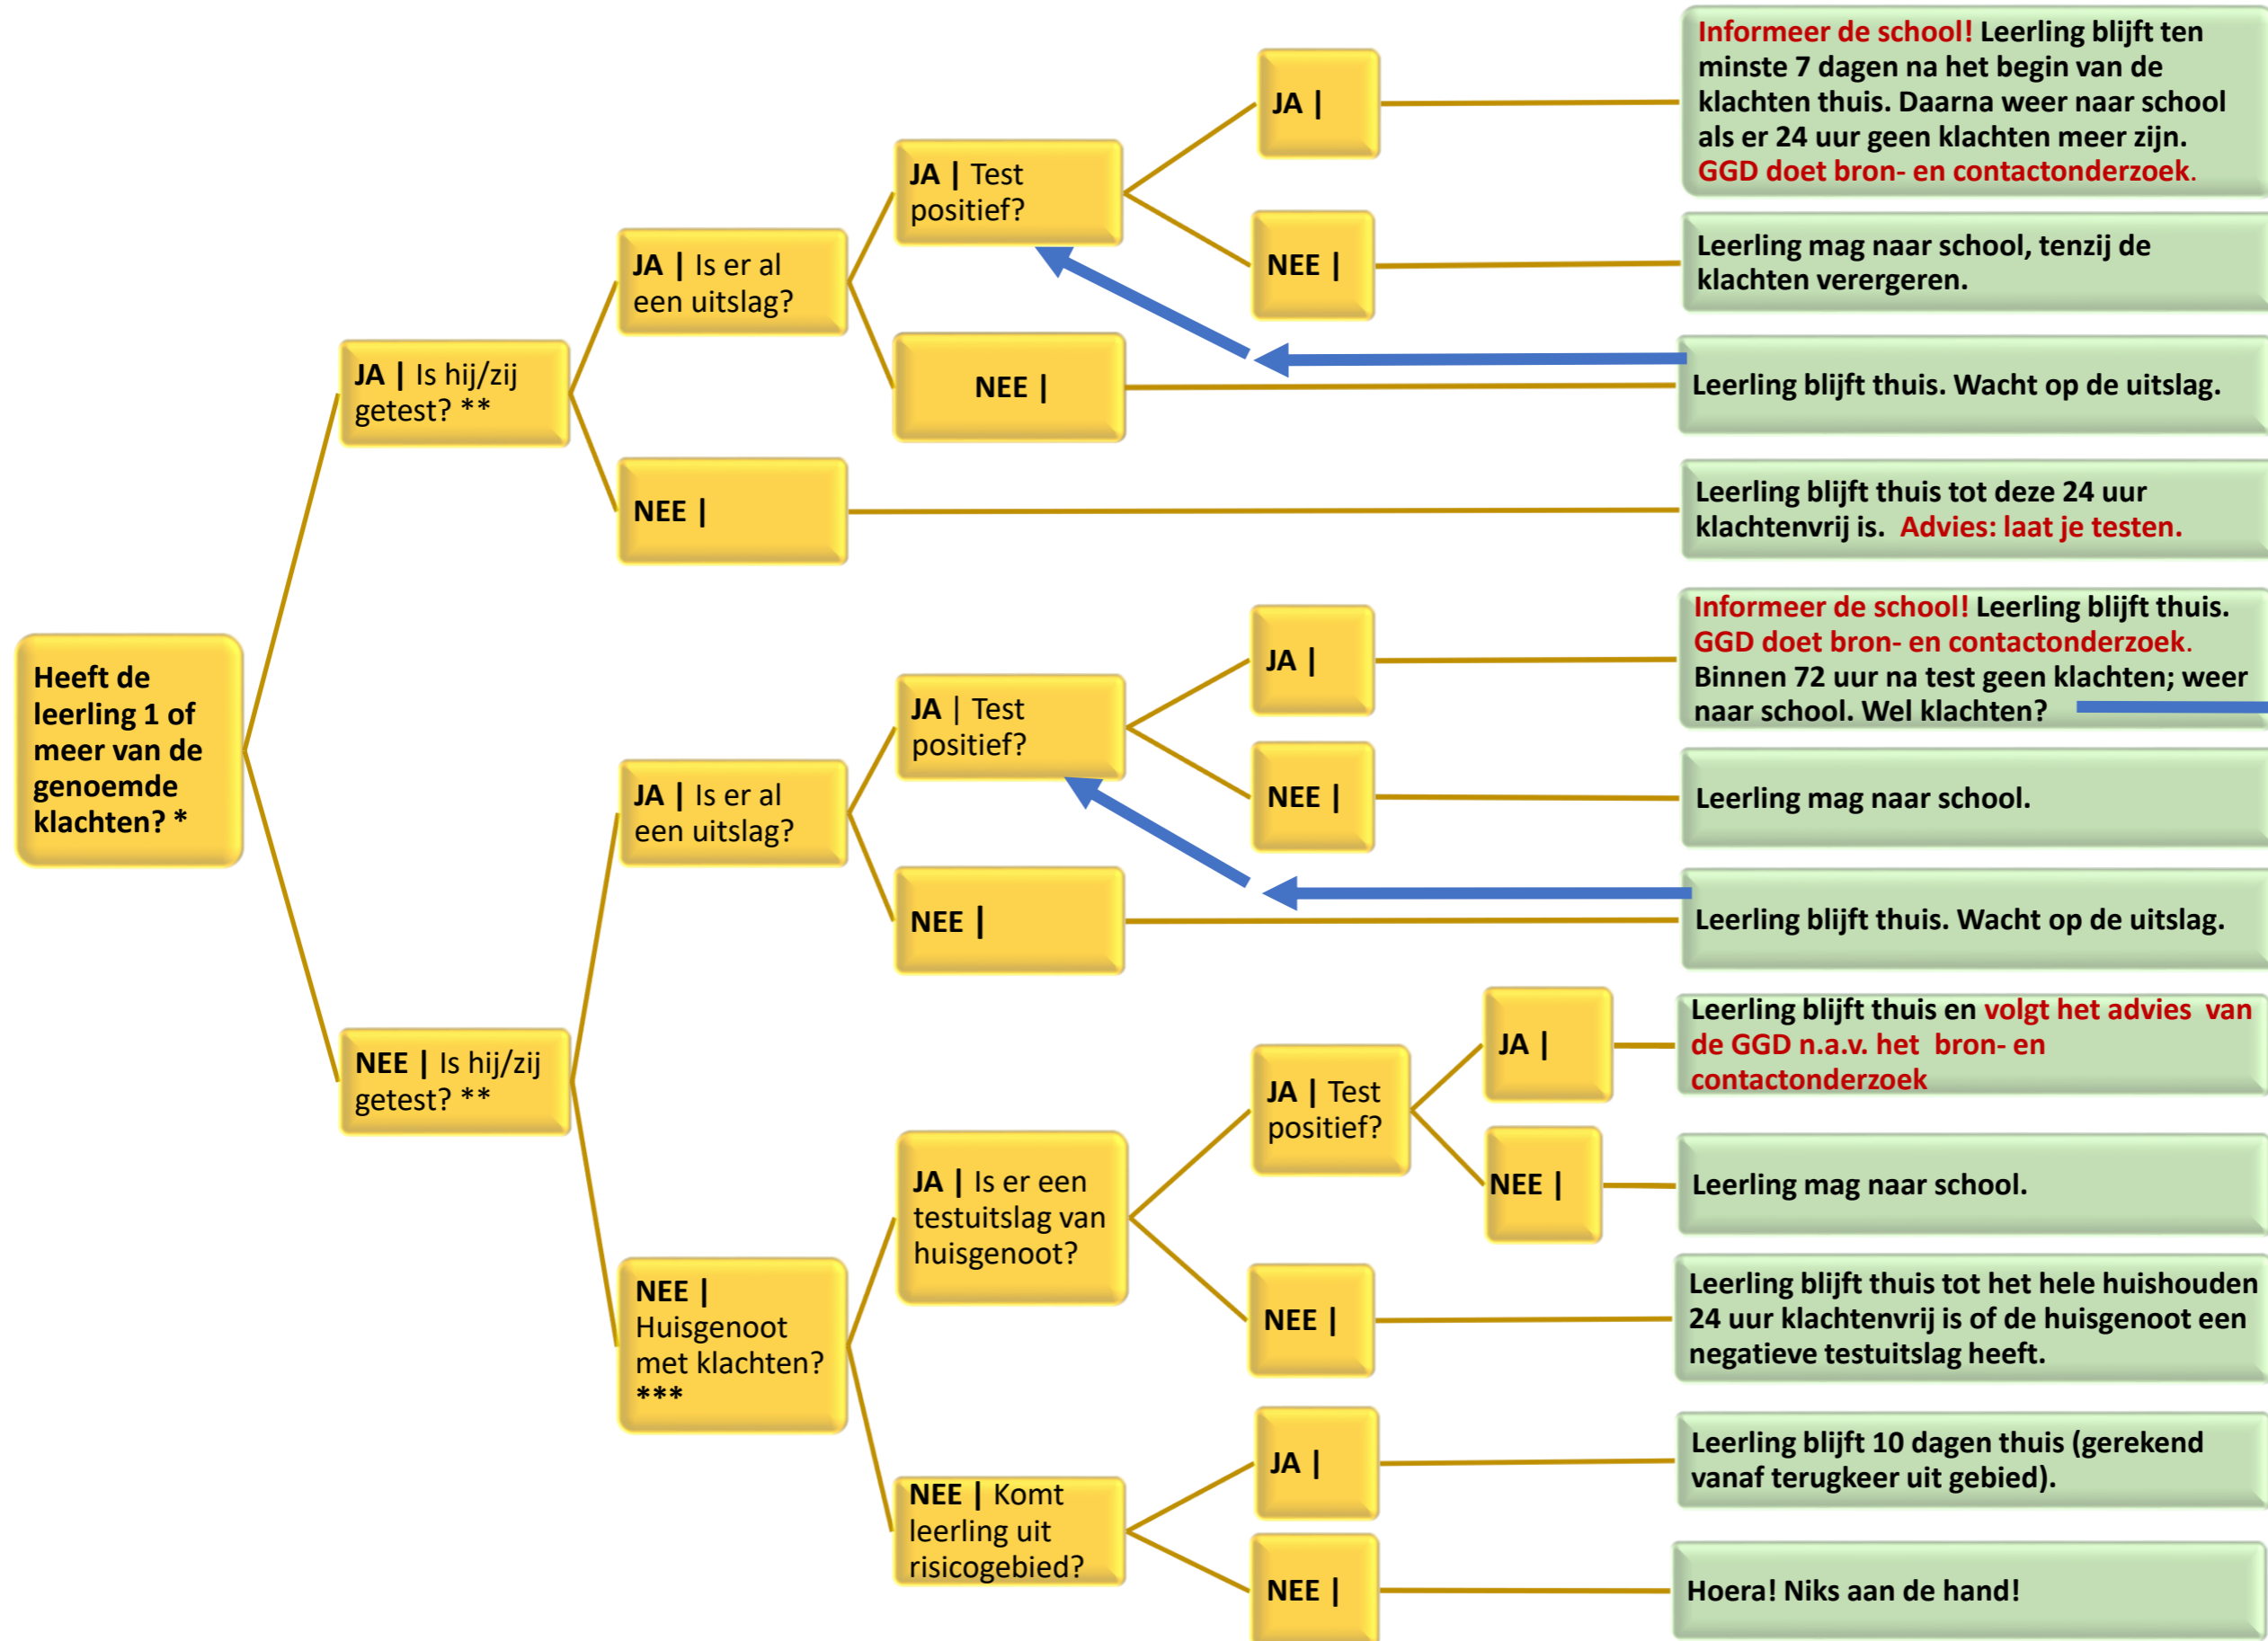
Heeft de leerling 1 of meer van de genoemde klachten? *

JA | Is hij/zij getest? **

JA | Is er al een uitslag?

JA | Test positief?

JA |

Informeer de school! Leerling blijft ten minste 7 dagen na het begin van de klachten thuis. Daarna weer naar school als er 24 uur geen klachten meer zijn. GGD doet bron- en contactonderzoek.

NEE |

Leerling mag naar school, tenzij de klachten verergeren.

NEE |

Leerling blijft thuis. Wacht op de uitslag.

NEE |

Leerling blijft thuis tot deze 24 uur klachtenvrij is. Advies: laat je testen.

NEE | Is hij/zij getest? **

JA | Is er al een uitslag?

JA | Test positief?

JA |

Informeer de school! Leerling blijft thuis. GGD doet bron- en contactonderzoek. Binnen 72 uur na test geen klachten; weer naar school. Wel klachten?

NEE |

Leerling mag naar school.

NEE |

Leerling blijft thuis. Wacht op de uitslag.

NEE | Huisgenoot met klachten? ***

JA | Is er een testuitslag van huisgenoot?

JA | Test positief?

JA |

Leerling blijft thuis en volgt het advies van de GGD n.a.v. het bron- en contactonderzoek

NEE |

Leerling mag naar school.

NEE |

Leerling blijft thuis tot het hele huishouden 24 uur klachtenvrij is of de huisgenoot een negatieve testuitslag heeft.

NEE | Komt leerling uit risicogebied?

JA |

Leerling blijft 10 dagen thuis (gerekend vanaf terugkeer uit gebied).

NEE |

Hoera! Niks aan de hand!